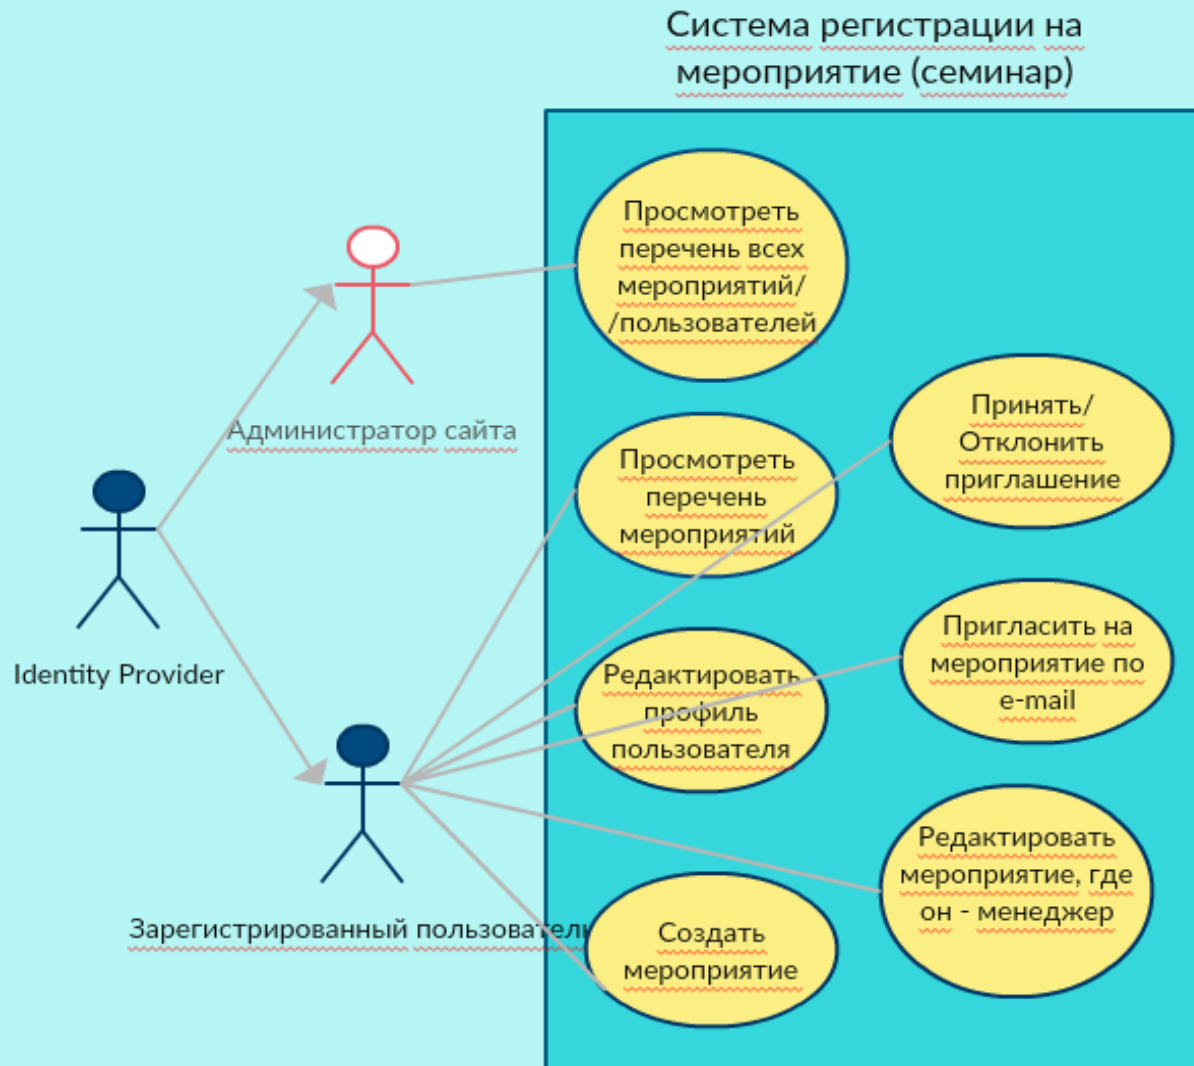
Система регистрации на мероприятие (семинар)

Просмотреть перечень всех мероприятий/ /пользователей

Администратор сайта

Просмотреть перечень мероприятий

Принять/ Отклонить приглашение

Identity Provider

Редактировать профиль пользователя

Пригласить на мероприятие по e-mail

Редактировать мероприятие, где он - менеджер

Зарегистрированный пользователь

Создать мероприятие